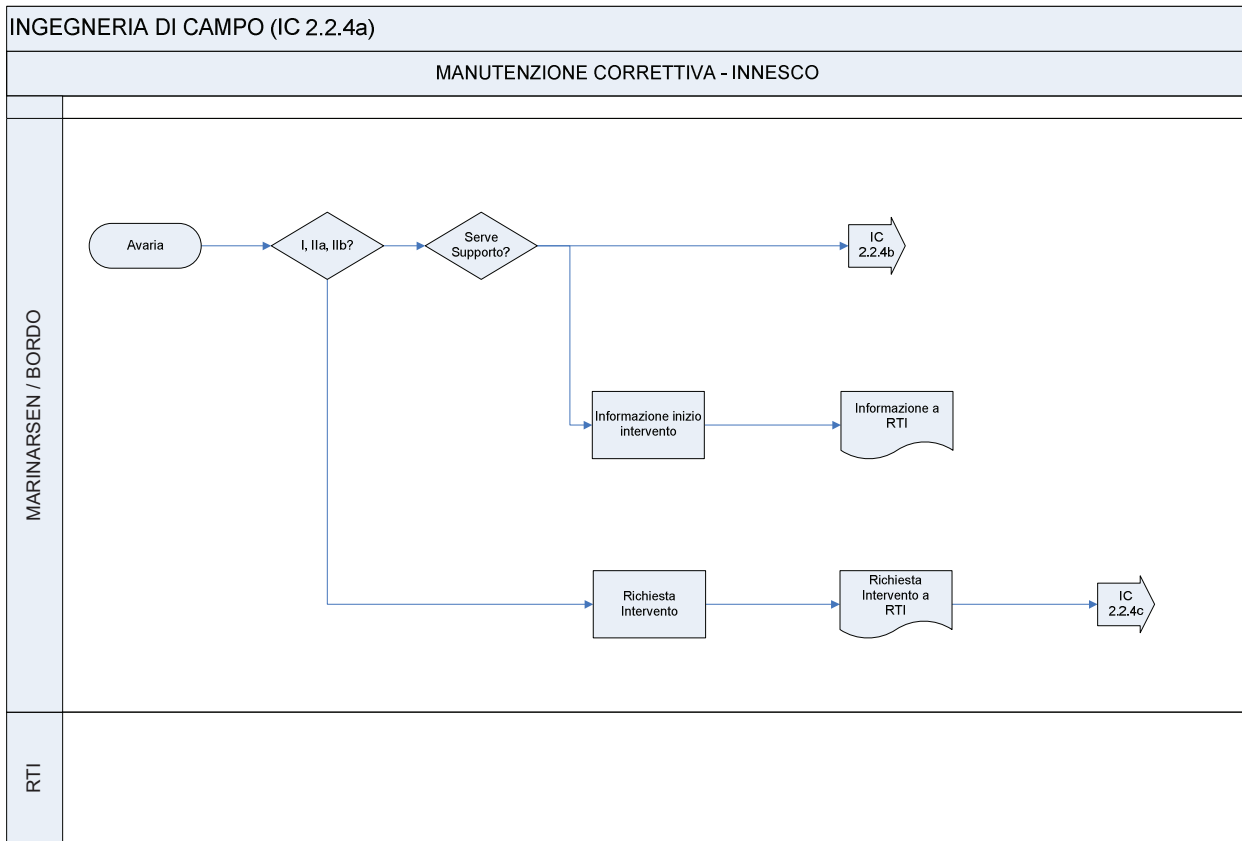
INGEGNERIA DI CAMPO (IC 2.2.4a)

MANUTENZIONE CORRETTIVA - INNESCO

MARINARSEN / BORDO

Avaria

I, IIa, IIb?

Serve Supporto?

IC 2.2.4b

Informazione inizio intervento

Informazione a RTI

Richiesta Intervento

Richiesta Intervento a RTI

IC 2.2.4c

RTI